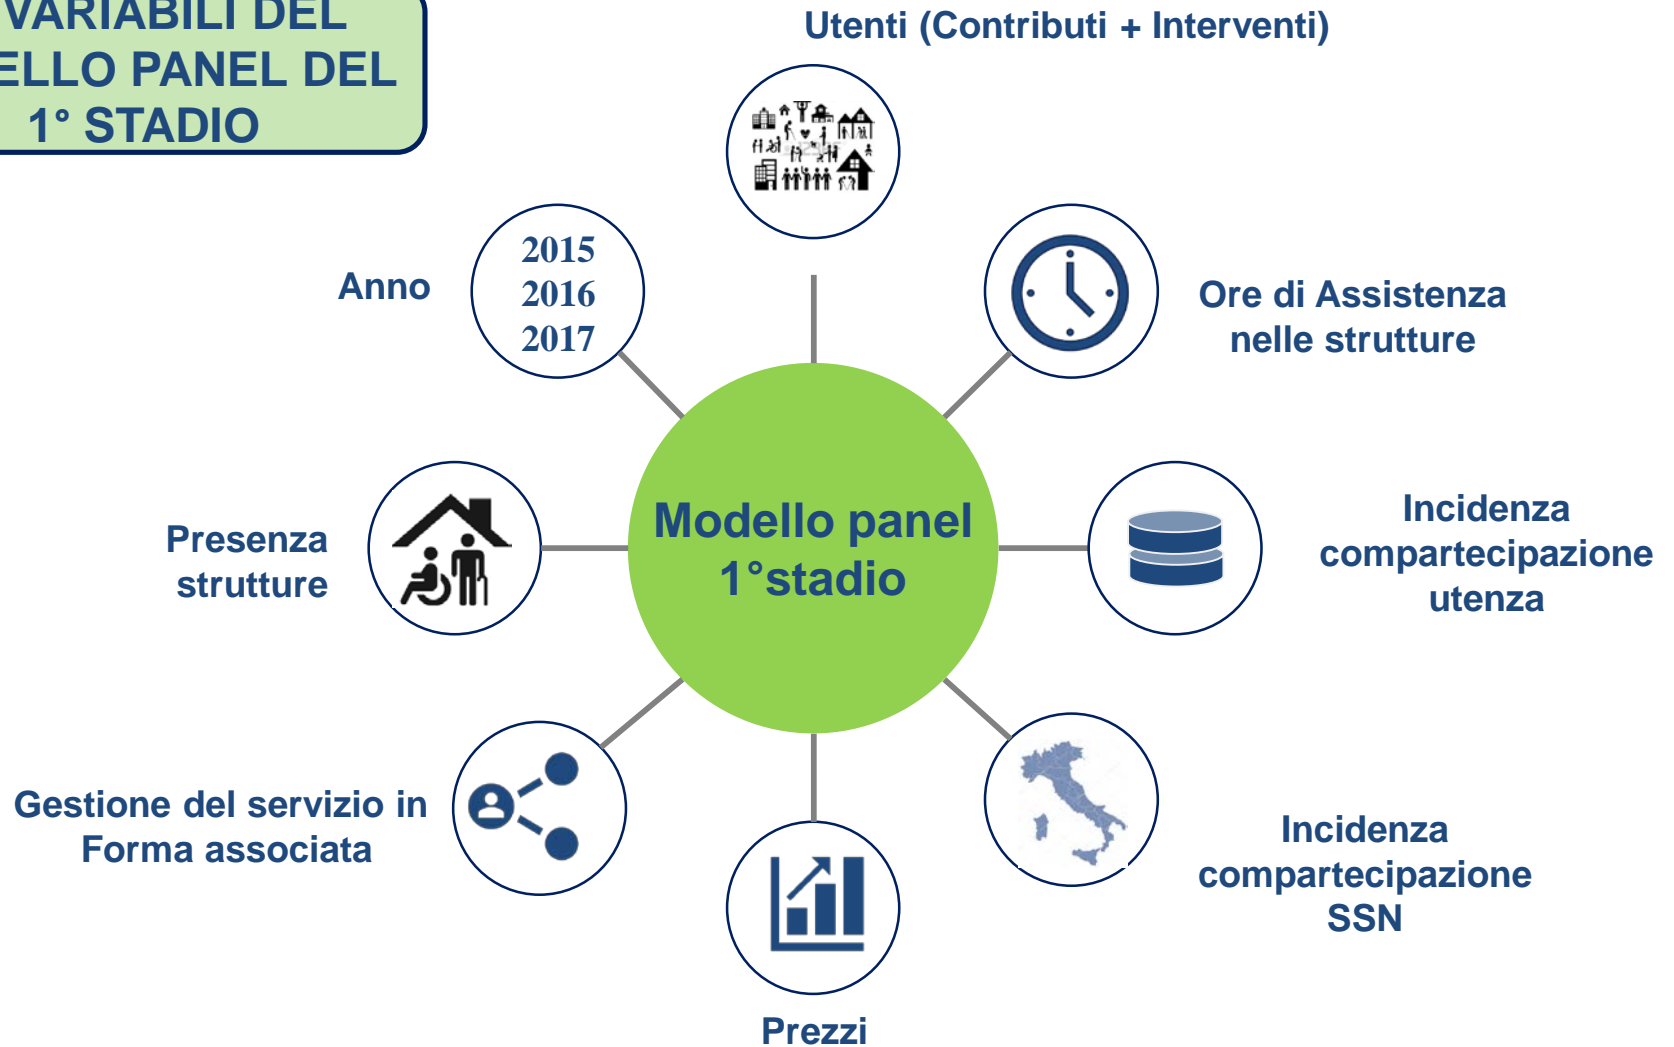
VARIABILI DEL
ELLO PANEL DEL
1° STADIO

Utenti (Contributi + Interventi)

Anno

2015
2016
2017

Ore di Assistenza nelle strutture

Modello panel 1°stadio

Presenza strutture

Incidenza compartecipazione utenza

Gestione del servizio in Forma associata

Incidenza compartecipazione SSN

Prezzi